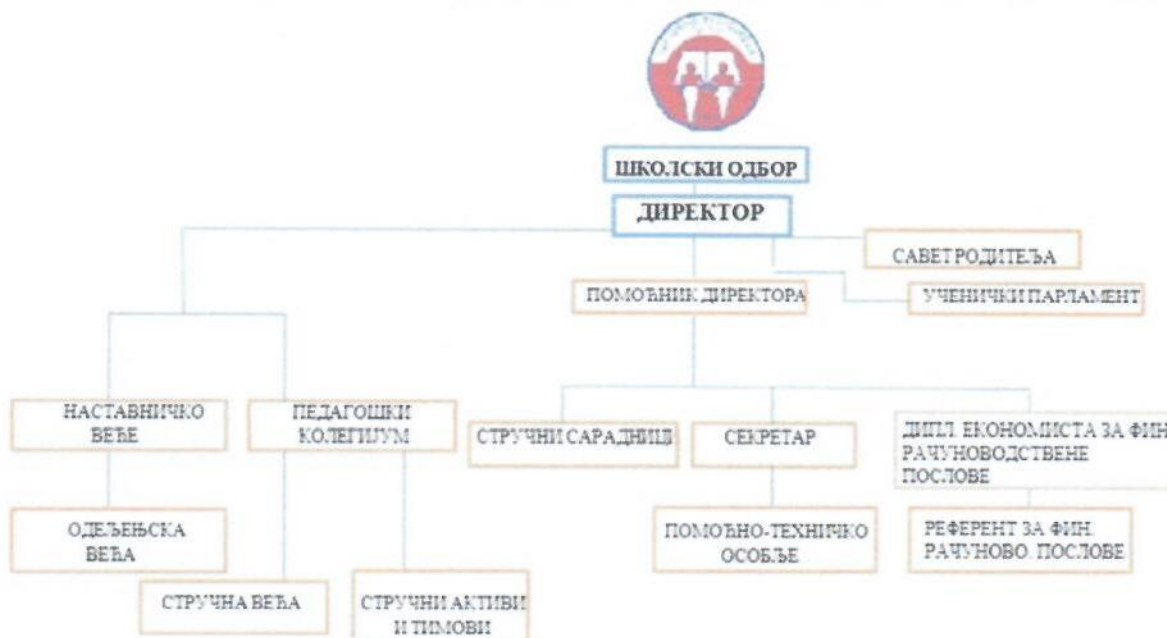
ШКОЛСКИ ОДБОР
ДИРЕКТОР
САВЕТ РОДИТЕЉА
ПОМОЋНИК ДИРЕКТОРА
УЧЕНИЧКИ ПАРЛАМЕНТ
НАСТАВНИЧКО ВЕЋЕ
ПЕДАГОШКИ КОЛЕГИЈУМ
СТРУЧНИ САРАДНИЦИ
СЕКРЕТАР
ДИПЛ. ЕКОНОМИСТА ЗА ФИН. РАЧУНОВОДСТВЕНЕ ПОСЛОВЕ
ОДЕЉЕЊСКА ВЕЋА
ПОМОЋНО-ТЕХНИЧКО ОСОБЉЕ
РЕФЕРЕНТ ЗА ФИН. РАЧУНОВО. ПОСЛОВЕ
СТРУЧНА ВЕЋА
СТРУЧНИ АКТИВИ И ТИМОВИ